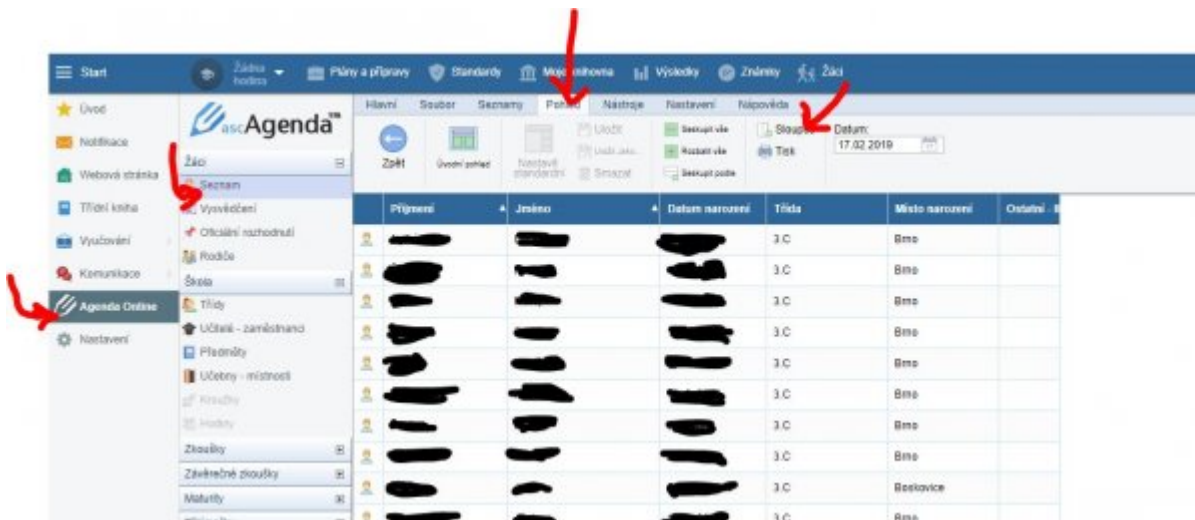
Start
Žádná hodina
Plány a přípravy
Standardy
Moje knihovna
Výsledky
Známky
Žáci

Úvod
Notifikace
Webová stránka
Třídní kniha
Vyučování
Komunikace
Agenda Online
Nastavení

ascAgenda
Žáci
Seznam
Vysvědčení
Oficiální rozhodnutí
Rodiče
Škola
Třídy
Učitelé - zaměstnanci
Předměty
Učebny - místnosti
Kroužky
Hodiny
Zkoušky
Závěrečné zkoušky
Maturity

Hlavní
Soubor
Seznamy
Pohled
Nástroje
Nastavení
Nápověda

Zpět
Úvodní pohled
Nastavit standardní
Uložit
Uložit jako
Smazat
Seskupit vše
Rozbalit vše
Seskupit podle
Sloupce
Tisk
Datum:
17.02.2019

| | Příjmení | Jméno | Datum narození | Třída | Místo narození | Ostatní |
|---|---|---|---|---|---|---|
| | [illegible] | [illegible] | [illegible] | 3.C | Brno | |
| | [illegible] | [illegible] | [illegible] | 3.C | Brno | |
| | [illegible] | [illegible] | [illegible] | 3.C | Brno | |
| | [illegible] | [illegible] | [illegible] | 3.C | Brno | |
| | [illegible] | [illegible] | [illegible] | 3.C | Brno | |
| | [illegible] | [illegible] | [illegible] | 3.C | Brno | |
| | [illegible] | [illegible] | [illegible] | 3.C | Brno | |
| | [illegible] | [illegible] | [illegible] | 3.C | Brno | |
| | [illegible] | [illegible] | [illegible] | 3.C | Brno | |
| | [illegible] | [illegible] | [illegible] | 3.C | Boskovice | |
| | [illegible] | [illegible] | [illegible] | 3.C | Brno | |